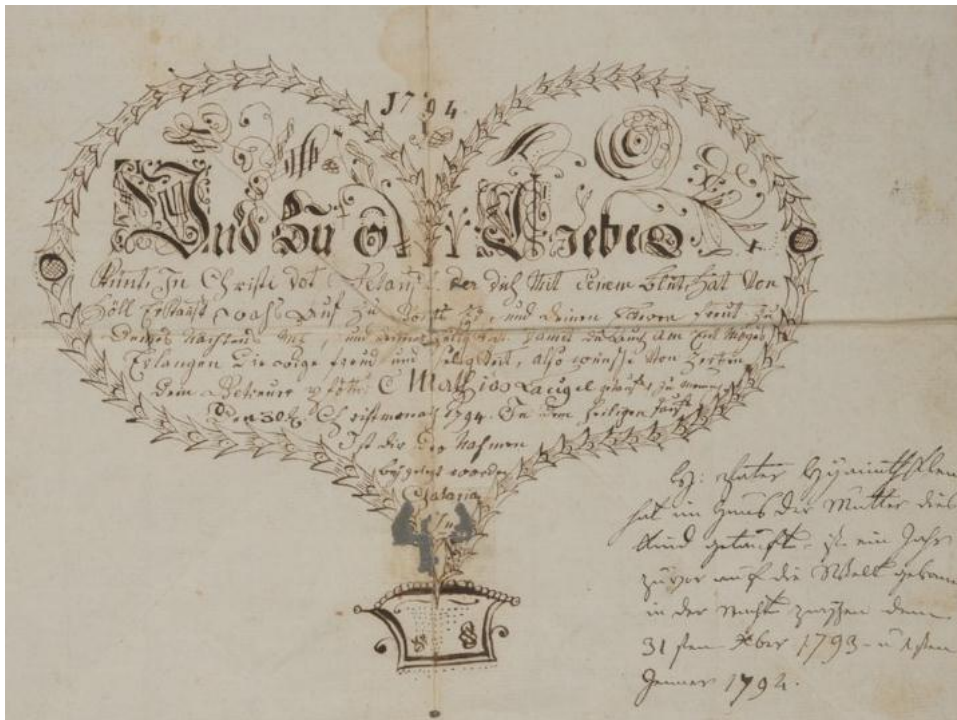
1794

Und Du O Liebes

Kind, In Christo dot Gesang der dich Mit Seinem Blut Hat Von
Höll Erlöst das Du zu Gott ... und deiner Eltern freud zu
... Nachstand ... ... ... am jüngsten Tag am End ...
Erlangen die ewige freud und seligkeit, also wünsche von Herzen
Dein Getreuer ... Mathias Zeigel ... zu ...
Den 30th Christmonat 1794. In dem heiligen Tauf
Ist dir der Nahmen
Gegeben worden
Catarina

1 8

... Anno ... ... ...
...
...
...
in der Nacht zwischen dem
31 ... Xber 1793 - und ...
Jenner 1794.